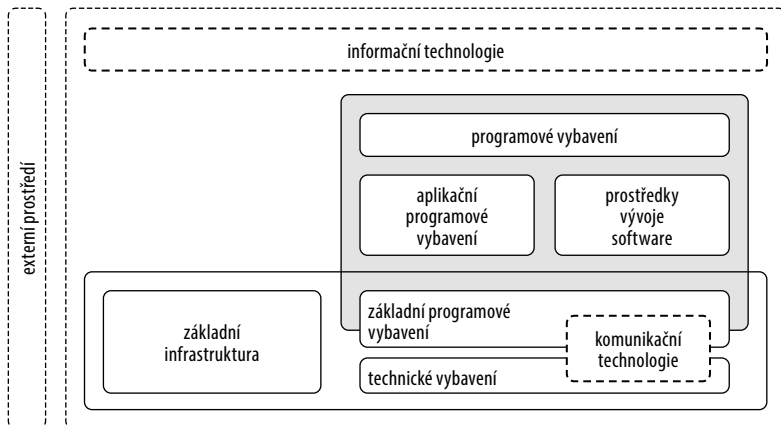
externí prostředí

informační technologie

programové vybavení

aplikační programové vybavení

prostředky vývoje software

základní infrastruktura

základní programové vybavení

komunikační technologie

technické vybavení